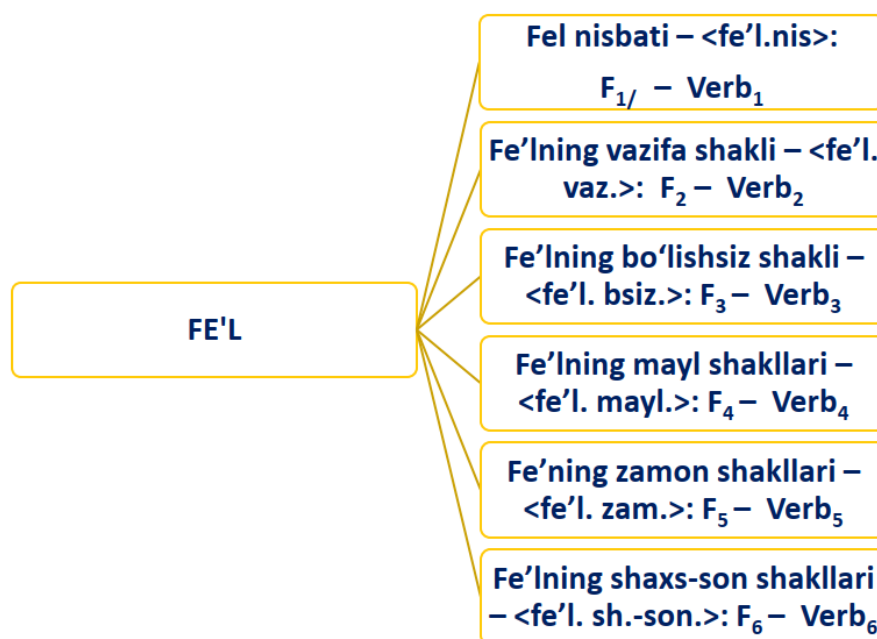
FE'L

Fel nisbati – <fe’l.nis>:
$F_{1/}$ – $Verb_1$

Fe’lning vazifa shakli – <fe’l. vaz.>: $F_2$ – $Verb_2$

Fe’lning bo‘lishsiz shakli – <fe’l. bsiz.>: $F_3$ – $Verb_3$

Fe’lning mayl shakllari – <fe’l. mayl.>: $F_4$ – $Verb_4$

Fe’ning zamon shakllari – <fe’l. zam.>: $F_5$ – $Verb_5$

Fe’lning shaxs-son shakllari – <fe’l. sh.-son.>: $F_6$ – $Verb_6$